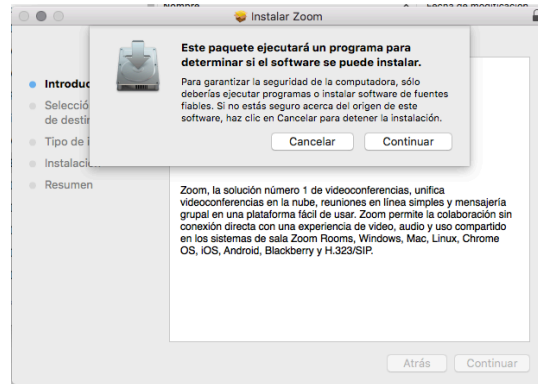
Nombre

Fecha de modificación

Instalar Zoom

Este paquete ejecutará un programa para determinar si el software se puede instalar.

Para garantizar la seguridad de la computadora, sólo deberías ejecutar programas o instalar software de fuentes fiables. Si no estás seguro acerca del origen de este software, haz clic en Cancelar para detener la instalación.

Cancelar

Continuar

Introduc

Selecció de destin

Tipo de i

Instalació

Resumen

Zoom, la solución número 1 de videoconferencias, unifica videoconferencias en la nube, reuniones en línea simples y mensajería grupal en una plataforma fácil de usar. Zoom permite la colaboración sin conexión directa con una experiencia de video, audio y uso compartido en los sistemas de sala Zoom Rooms, Windows, Mac, Linux, Chrome OS, iOS, Android, Blackberry y H.323/SIP.

Atrás

Continuar